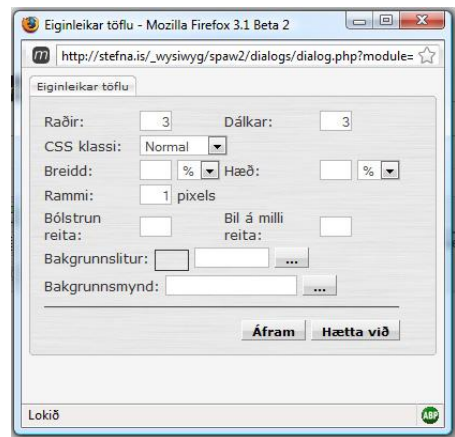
Eiginleikar töflu - Mozilla Firefox 3.1 Beta 2

http://stefna.is/_wysiwyg/spaw2/dialogs/dialog.php?module=

Eiginleikar töflu

Raðir: 3 Dálkar: 3

CSS klassi: Normal

Breidd: % Hæð: %

Rammi: 1 pixels

Bólstrun reita: Bil á milli reita:

Bakgrunnslitur: ...

Bakgrunnsmynd: ...

Áfram Hætta við

Lokið

ABP